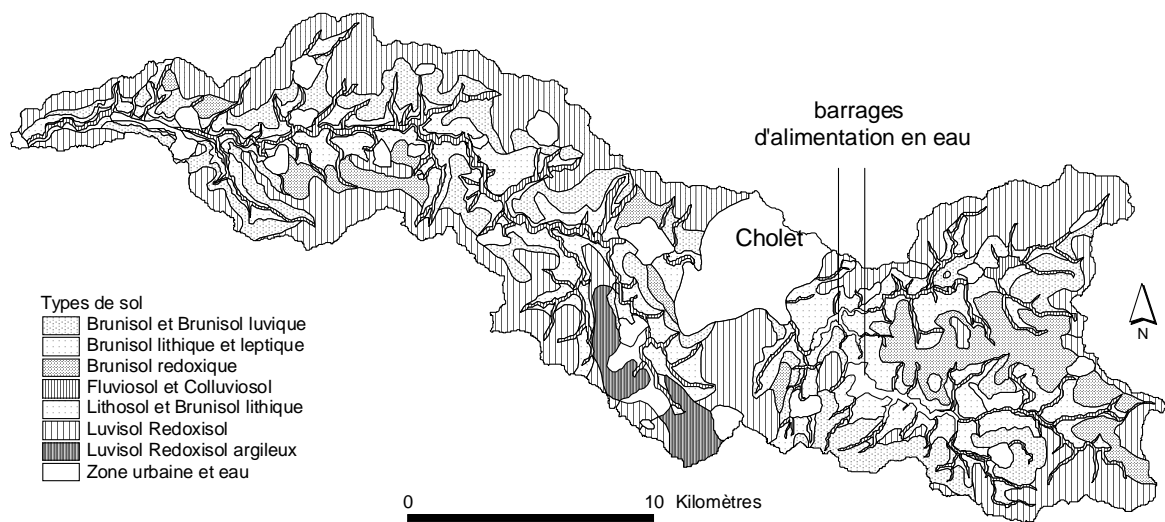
barrages
d'alimentation en eau

Cholet

Types de sol
Brunisol et Brunisol luvique
Brunisol lithique et leptique
Brunisol redoxique
Fluviosol et Colluviosol
Lithosol et Brunisol lithique
Luvisol Redoxisol
Luvisol Redoxisol argileux
Zone urbaine et eau

N

0 10 Kilomètres